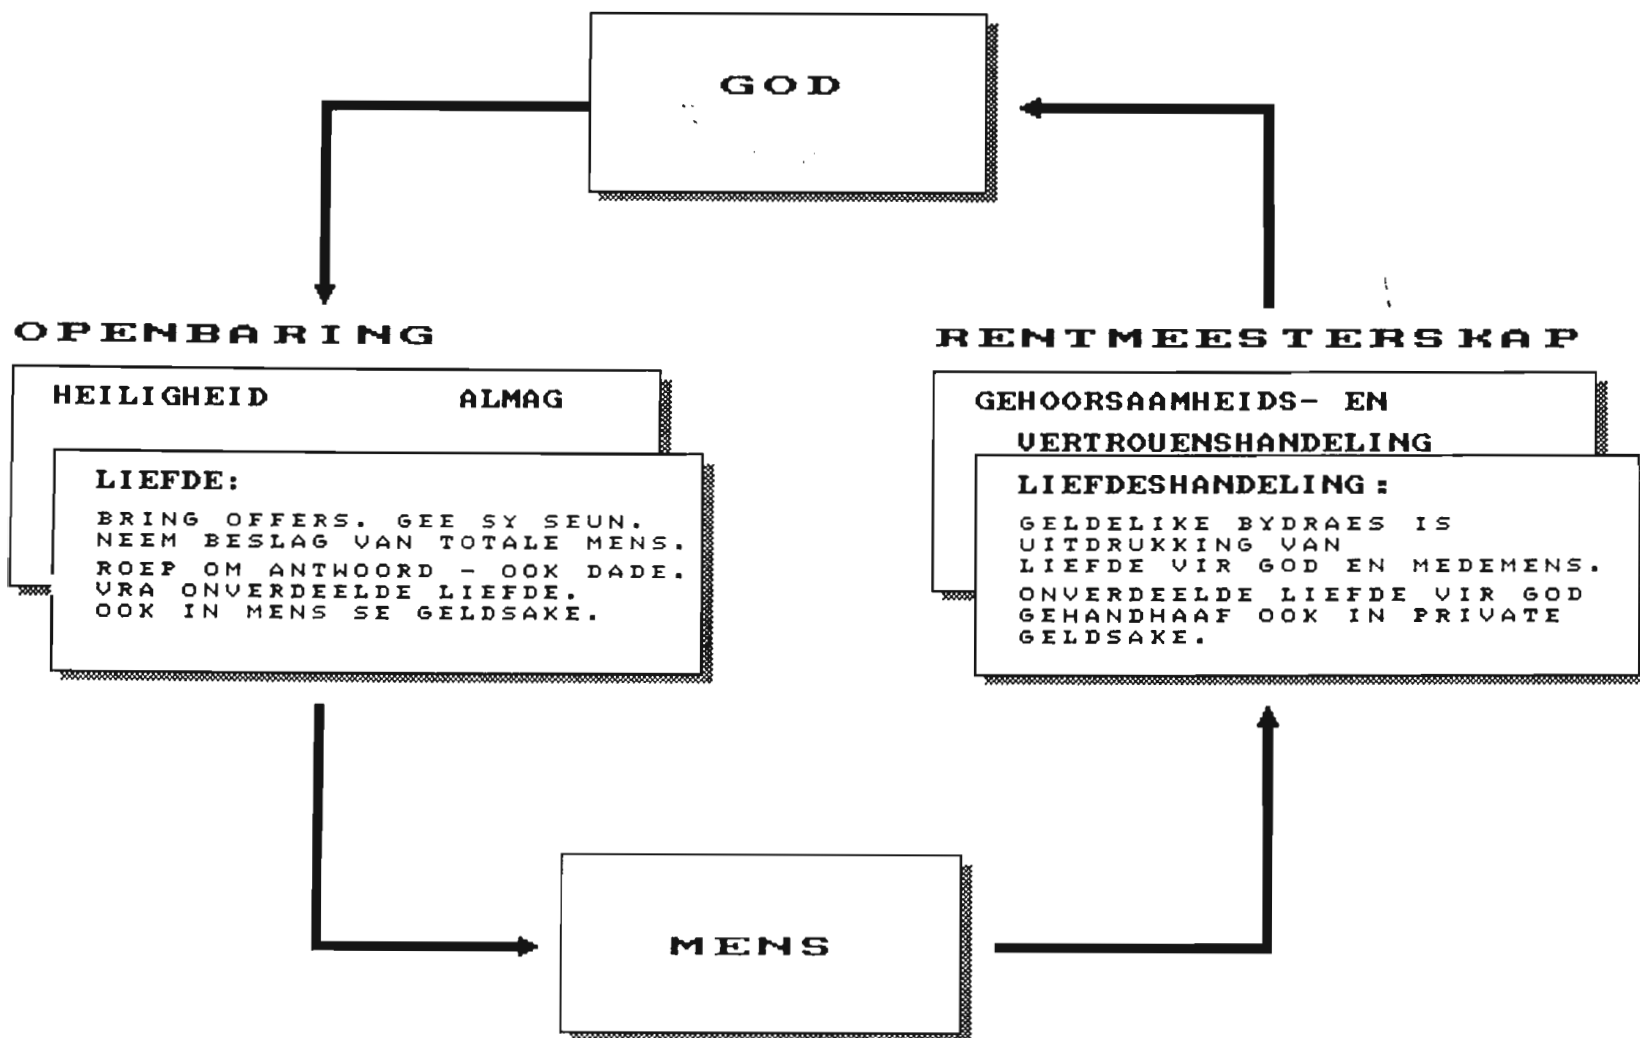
GOD

OPENBARING

HEILIGHEID ALMAG

LIEFDE:

BRING OFFERS. GEE SY SEUN.
NEEM BESLAG VAN TOTALE MENS.
ROEP OM ANTWOORD - OOK DADE.
VRA ONVERDEELDE LIEFDE.
OOK IN MENS SE GELDSAKE.

RENTMEESTERSKAP

GEHOORSAAMHEIDS- EN VERTROUENSHANDELING

LIEFDESHANDELING:

GELDELIKE BYDRAES IS UITDRUKKING VAN LIEFDE VIR GOD EN MEDEMENS.
ONVERDEELDE LIEFDE VIR GOD GEHANDHAAF OOK IN PRIVATE GELDSAKE.

MENS